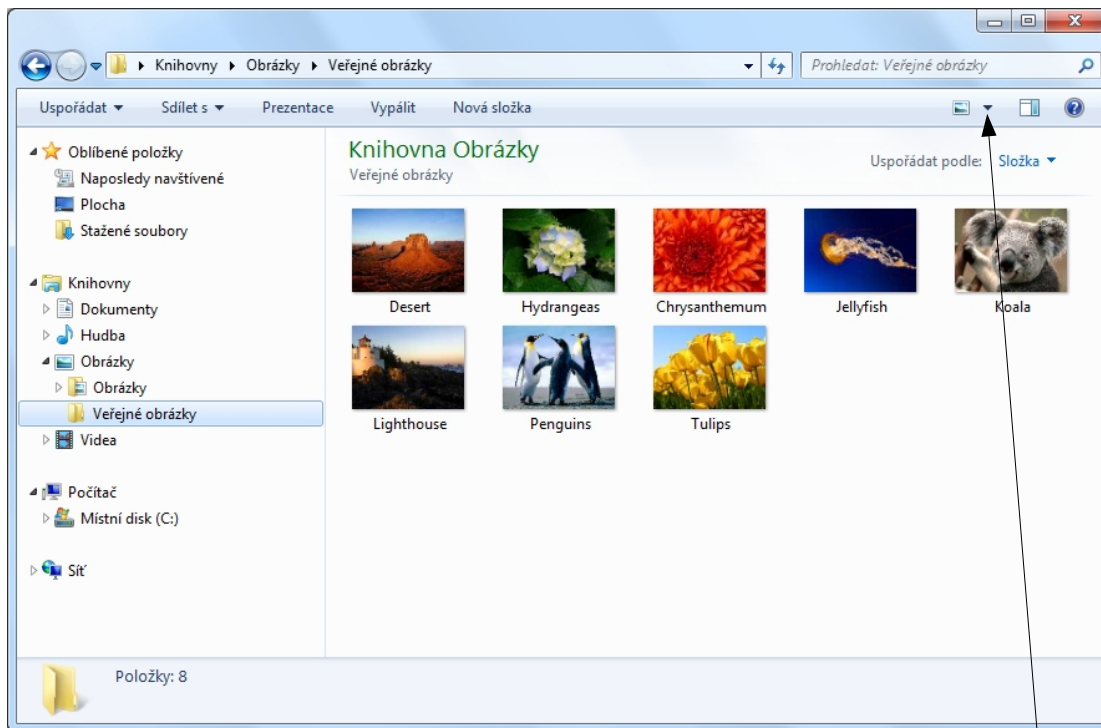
Knihovny ▸ Obrázky ▸ Veřejné obrázky

Prohledat: Veřejné obrázky

Uspořádat ▾ Sdílet s ▾ Prezentace Vypálit Nová složka

Oblíbené položky
Naposledy navštívené
Plocha
Stažené soubory

Knihovny
Dokumenty
Hudba
Obrázky
Obrázky
Veřejné obrázky
Videa

Počítač
Místní disk (C:)

Síť

Knihovna Obrázky
Veřejné obrázky

Uspořádat podle: Složka ▾

Desert
Hydrangeas
Chrysanthemum
Jellyfish
Koala
Lighthouse
Penguins
Tulips

Položky: 8